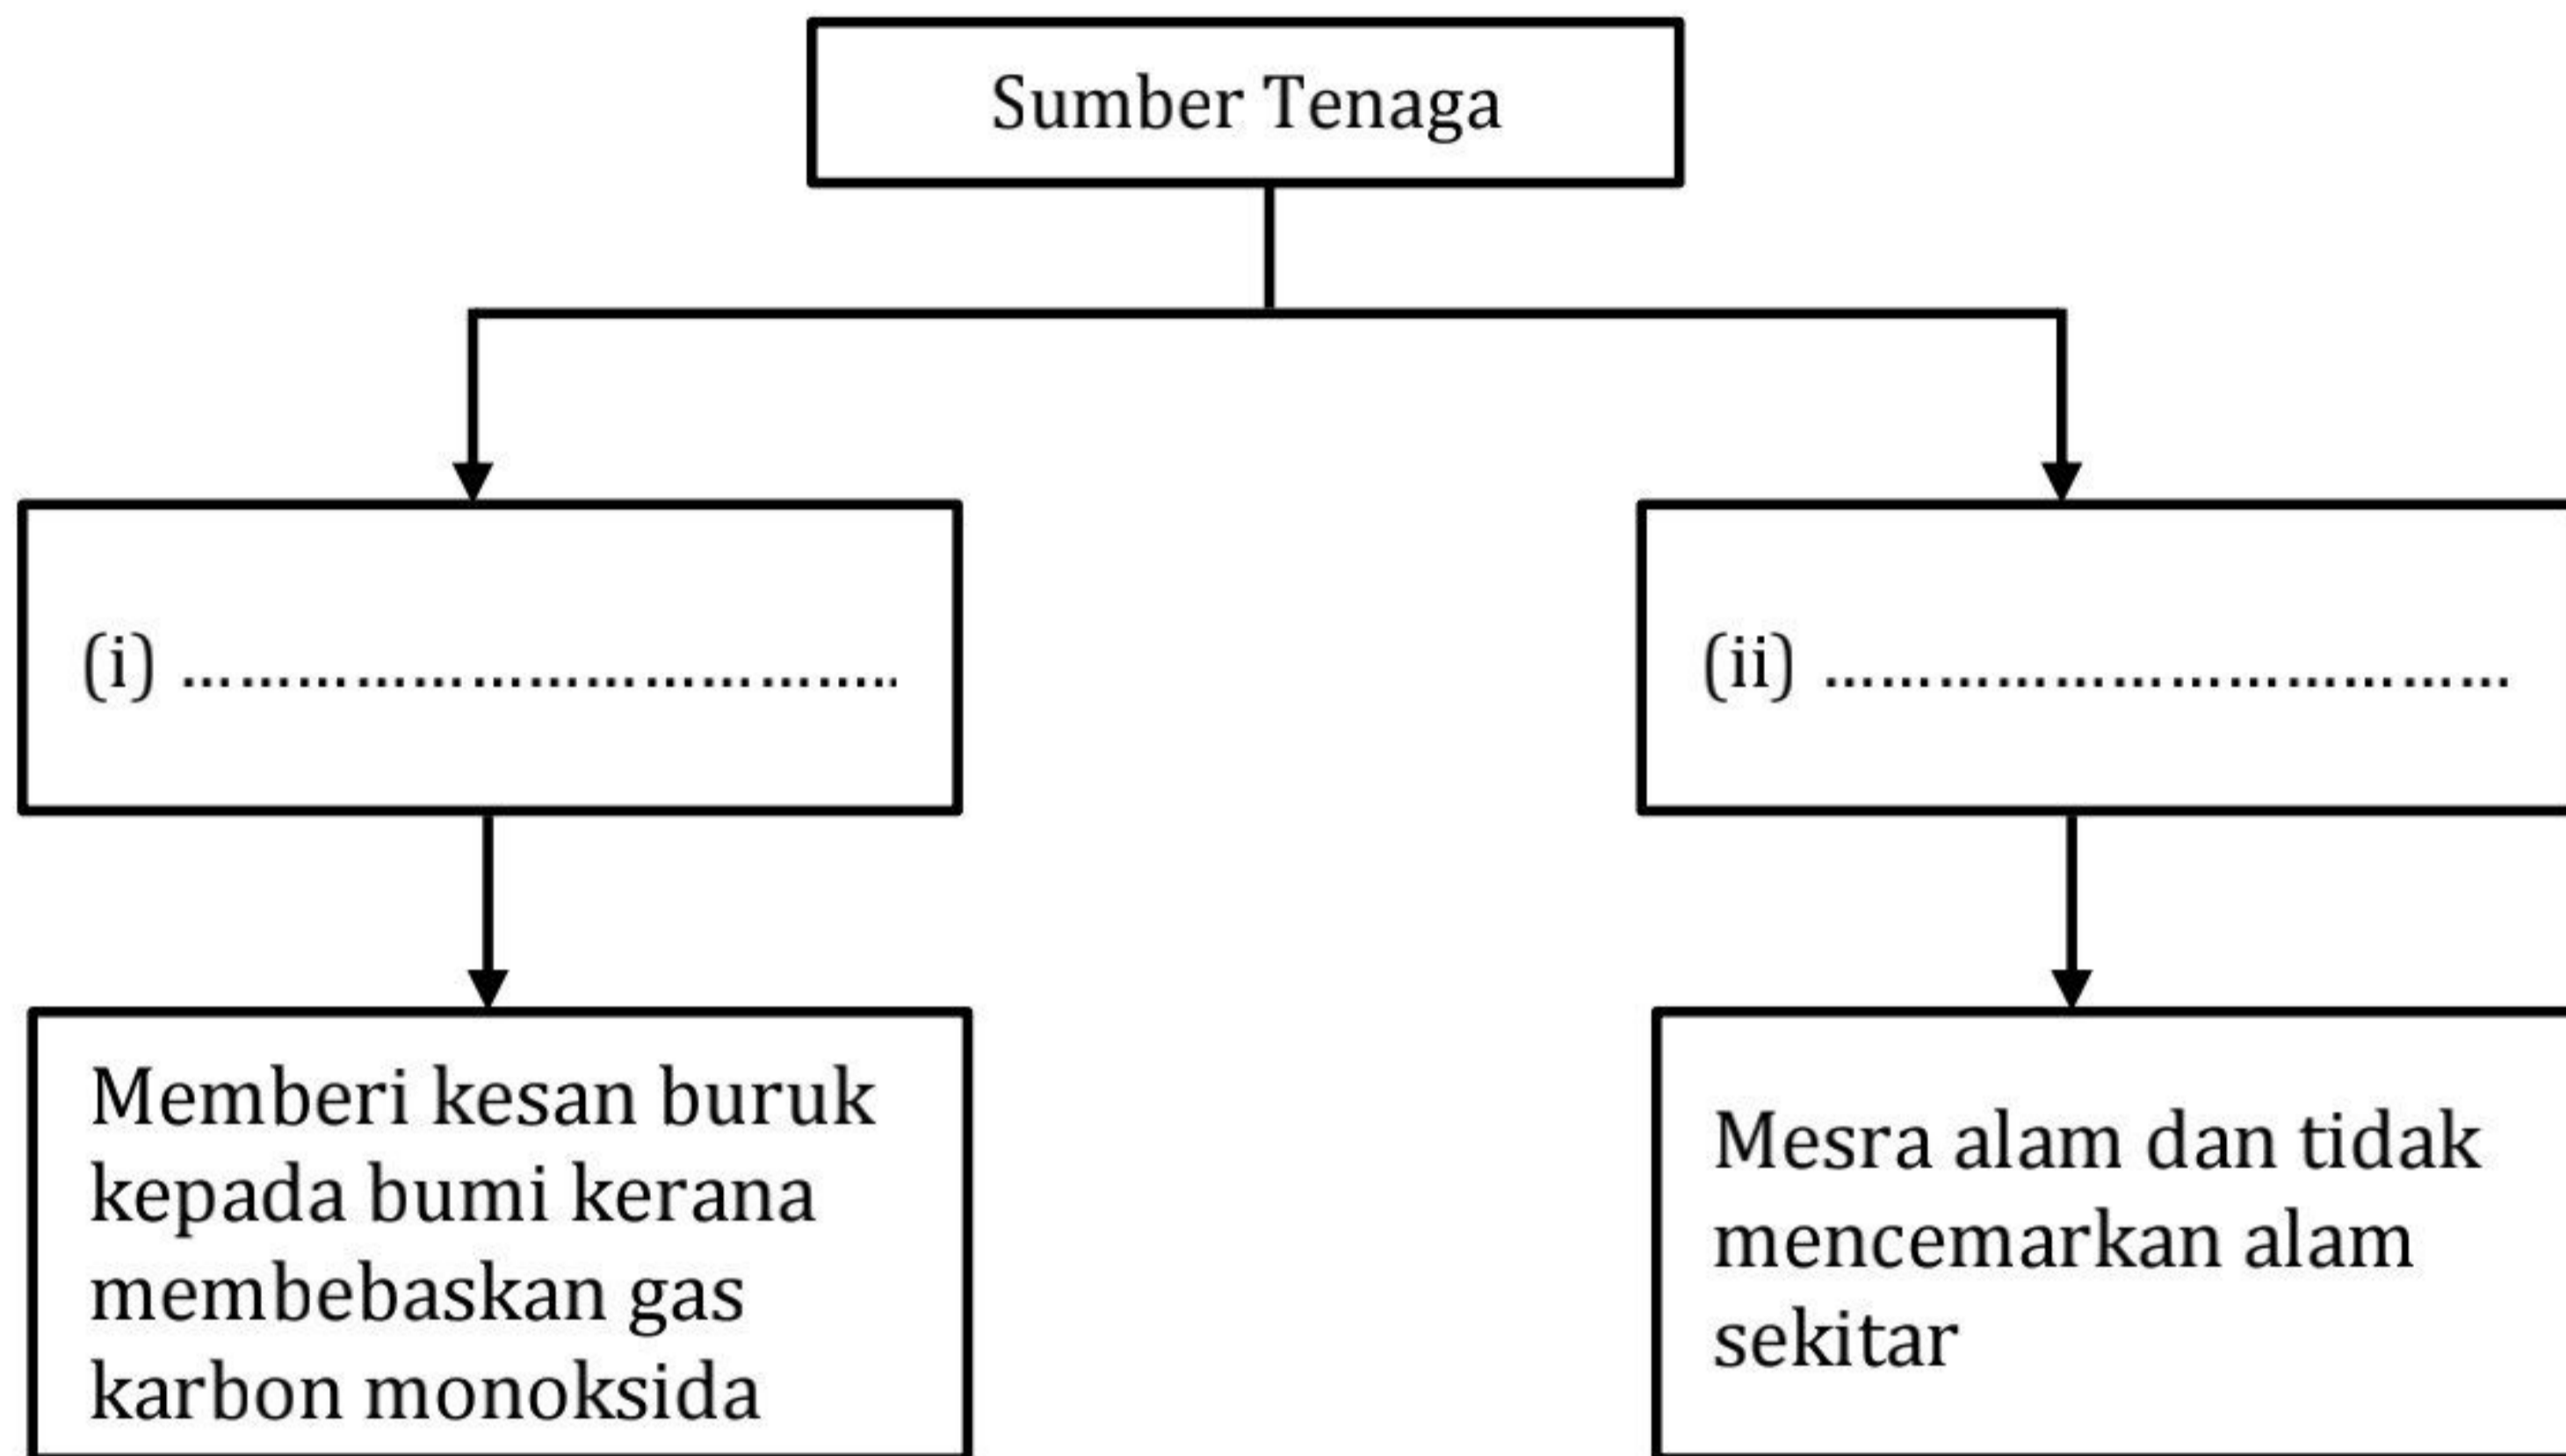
Sumber Tenaga

(i) ..............................

(ii) ..............................

Memberi kesan buruk kepada bumi kerana membebaskan gas karbon monoksida

Mesra alam dan tidak mencemarkan alam sekitar